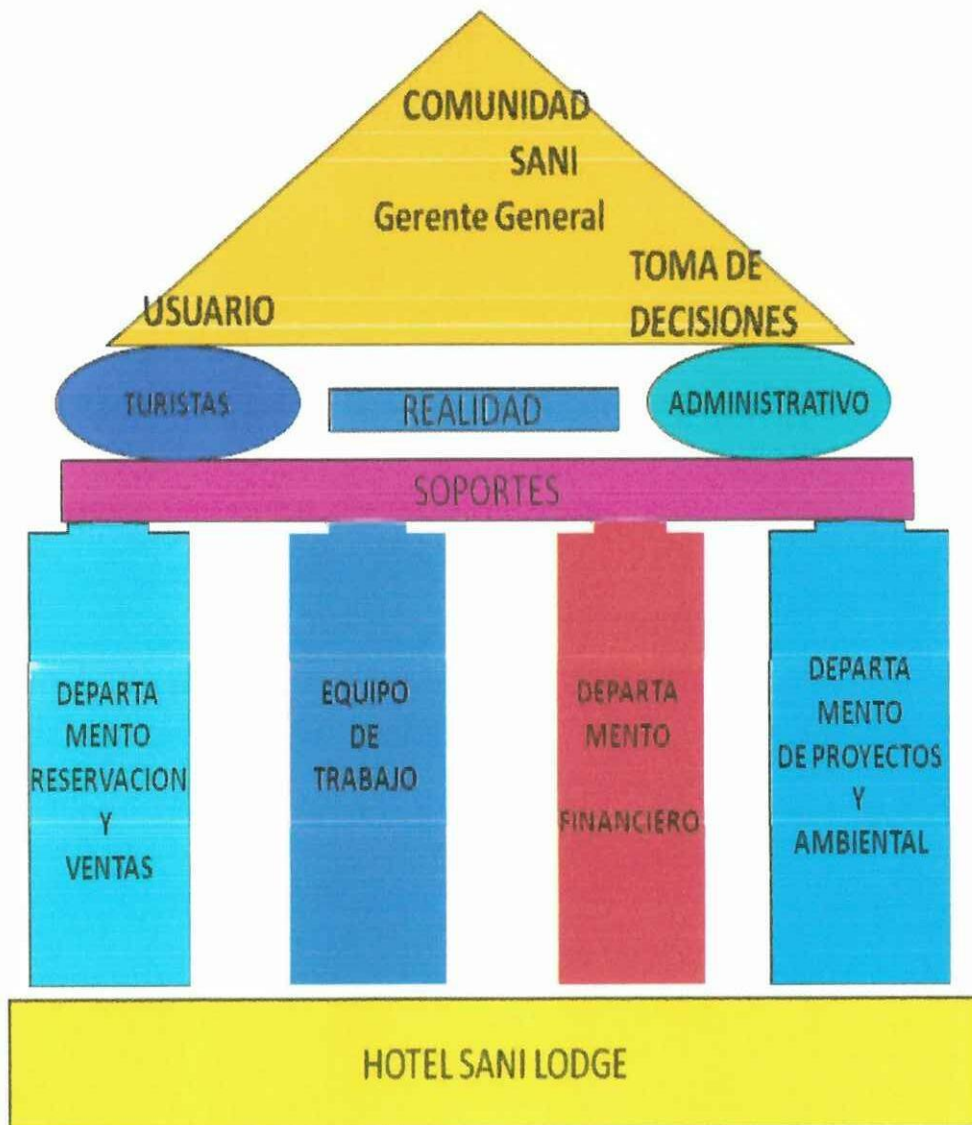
COMUNIDAD
SANI
Gerente General

USUARIO

TOMA DE DECISIONES

TURISTAS

REALIDAD

ADMINISTRATIVO

SOPORTES

DEPARTAMENTO RESERVACION Y VENTAS

EQUIPO DE TRABAJO

DEPARTAMENTO FINANCIERO

DEPARTAMENTO DE PROYECTOS Y AMBIENTAL

HOTEL SANI LODGE